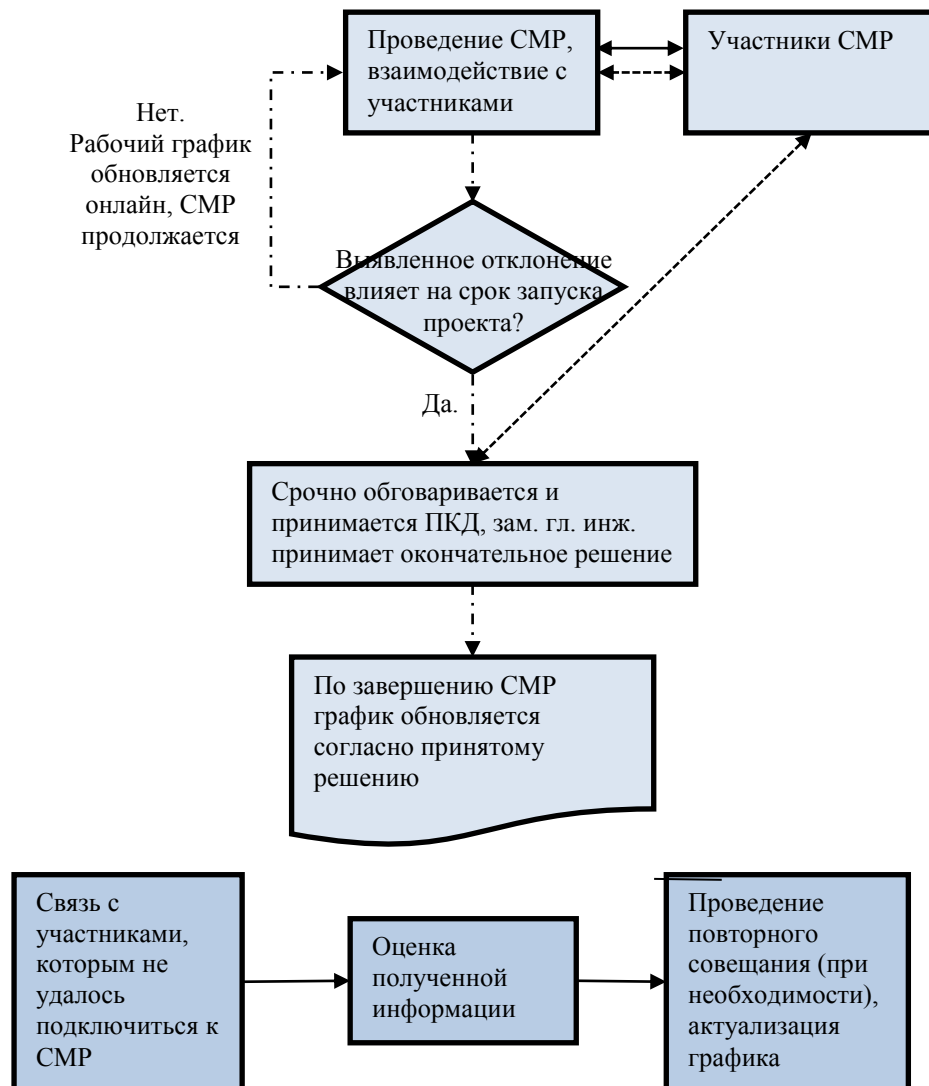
Проведение СМР, взаимодействие с участниками

Участники СМР

Нет. Рабочий график обновляется онлайн, СМР продолжается

Выявленное отклонение влияет на срок запуска проекта?

Да.

Срочно обговаривается и принимается ПКД, зам. гл. инж. принимает окончательное решение

По завершению СМР график обновляется согласно принятому решению

Связь с участниками, которым не удалось подключиться к СМР

Оценка полученной информации

Проведение повторного совещания (при необходимости), актуализация графика